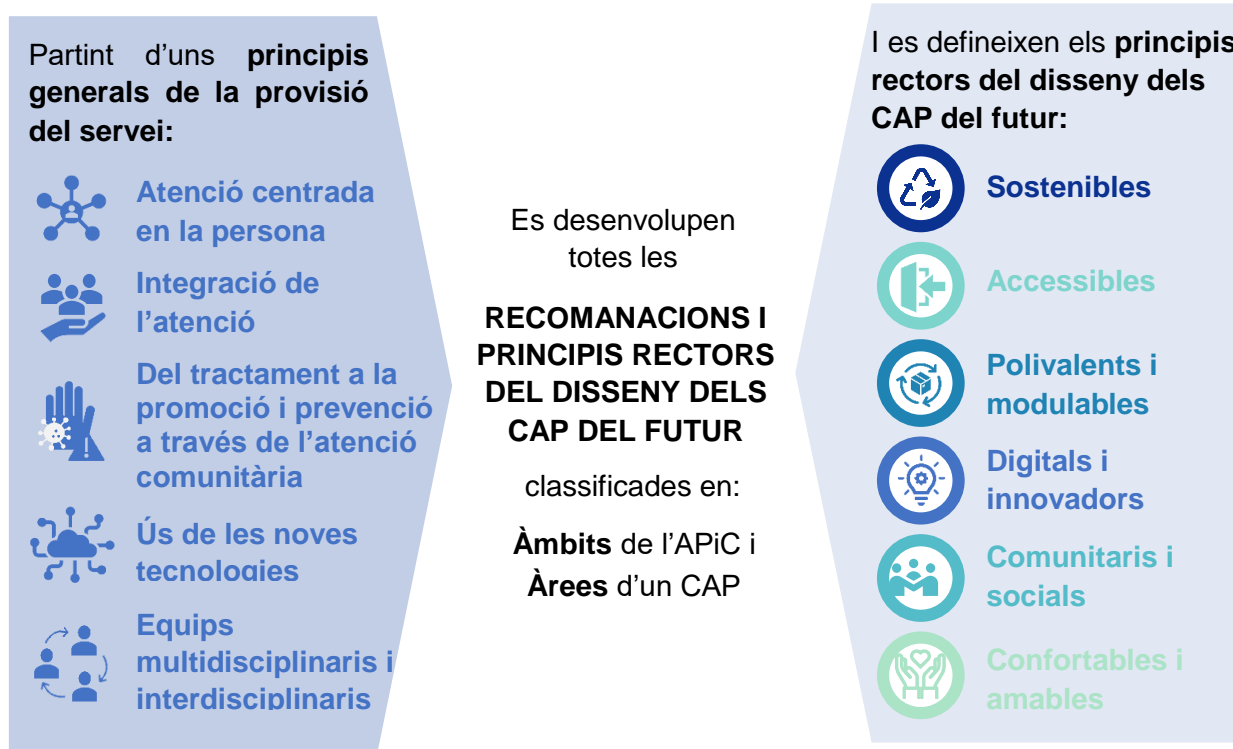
Partint d'uns **principis generals de la provisió del servei:**

Atenció centrada en la persona

Integració de l'atenció

Del tractament a la promoció i prevenció a través de l'atenció comunitària

Ús de les noves tecnologies

Equips multidisciplinaris i interdisciplinaris

Es desenvolupen totes les

**RECOMANACIONS I PRINCIPIS RECTORS DEL DISSENY DELS CAP DEL FUTUR**

classificades en:

**Àmbits** de l'APiC i **Àrees** d'un CAP

I es defineixen els **principis rectors del disseny dels CAP del futur:**

Sostenibles

Accessibles

Polivalents i modulables

Digitals i innovadors

Comunitaris i socials

Confortables i amables